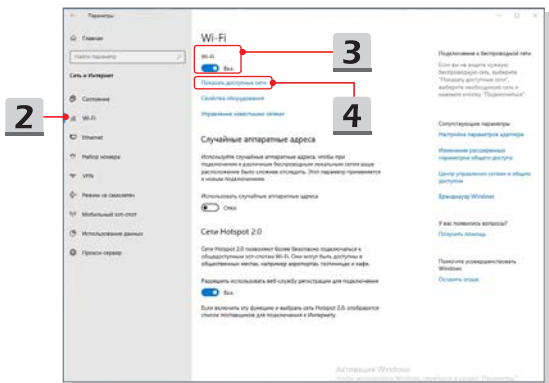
← Параметры

Главная

Найти параметр

Сеть и Интернет

Состояние

Wi-Fi

Ethernet

Набор номера

VPN

Режим «в самолете»

Мобильный хот-спот

Использование данных

Прокси-сервер

2

Wi-Fi

Wi-Fi

Вкл.

3

Показать доступные сети

4

Свойства оборудования

Управление известными сетями

Случайные аппаратные адреса

Используйте случайные аппаратные адреса, чтобы при подключении к различным беспроводным локальным сетям ваше расположение было сложнее отследить. Этот параметр применяется к новым подключениям.

Использовать случайные аппаратные адреса

Откл.

Сети Hotspot 2.0

Сети Hotspot 2.0 позволяют более безопасно подключаться к общедоступным хот-спотам Wi-Fi. Они могут быть доступны в общественных местах, например аэропортах, гостиницах и кафе.

Разрешить использовать веб-службу регистрации для подключения

Вкл.

Если вы отключите эту функцию и выберете сеть Hotspot 2.0 отобразится список поставщиков для подключения к Интернету.

Подключение к беспроводной сети

Если вы не видите сеть, к которой хотите подключиться, выберите "Показать доступные сети", чтобы открыть список беспроводных сетей, выберите необходимую сеть, затем нажмите "Подключиться".

Сопутствующие параметры

Настройка параметров адаптера

Изменение расширенных параметров общего доступа

Центр управления сетями и общим доступом

Брандмауэр Windows

У вас появились вопросы?

Получить помощь

Помогите усовершенствовать Windows

Оставить отзыв

Активация Windows